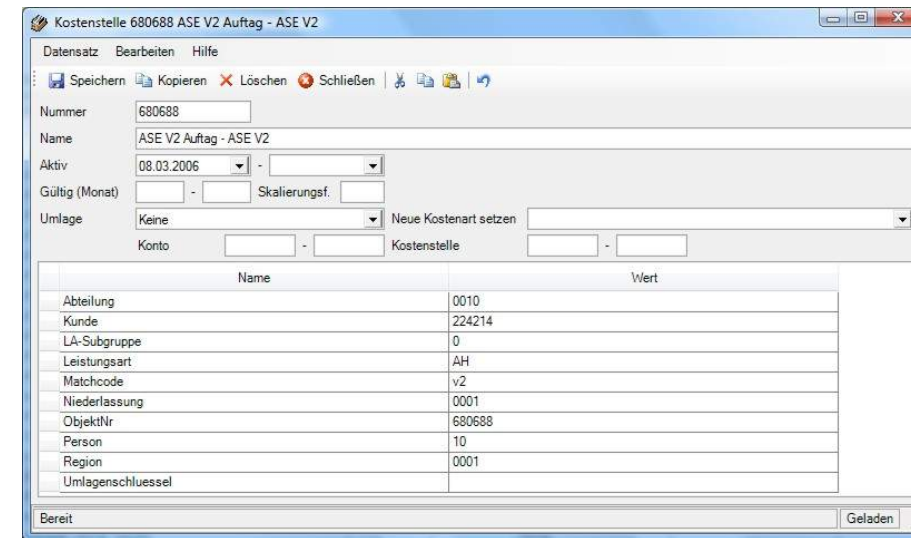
Kostenstelle 680688 ASE V2 Auftag - ASE V2

Datensatz Bearbeiten Hilfe

Speichern Kopieren Löschen Schließen

Nummer 680688

Name ASE V2 Auftag - ASE V2

Aktiv 08.03.2006 -

Gültig (Monat) - Skalierungsf.

Umlage Keine Neue Kostenart setzen

Konto - Kostenstelle -

| Name | Wert |
|---|---|
| Abteilung | 0010 |
| Kunde | 224214 |
| LA-Subgruppe | 0 |
| Leistungsart | AH |
| Matchcode | v2 |
| Niederlassung | 0001 |
| ObjektNr | 680688 |
| Person | 10 |
| Region | 0001 |
| Umlagenschluessel | |

Bereit

Geladen